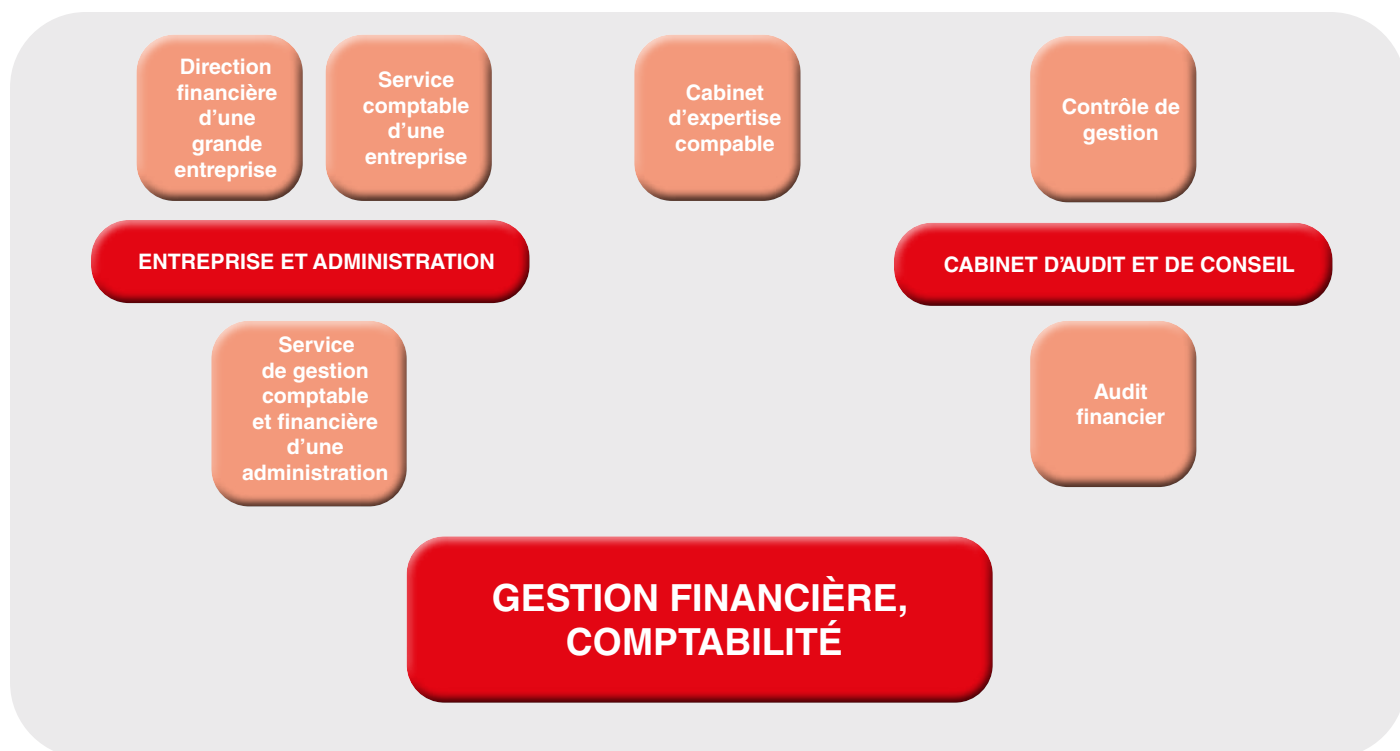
Direction financière d'une grande entreprise

Service comptable d'une entreprise

Cabinet d'expertise compable

Contrôle de gestion

ENTREPRISE ET ADMINISTRATION

CABINET D'AUDIT ET DE CONSEIL

Service de gestion comptable et financière d'une administration

Audit financier

GESTION FINANCIÈRE, COMPTABILITÉ